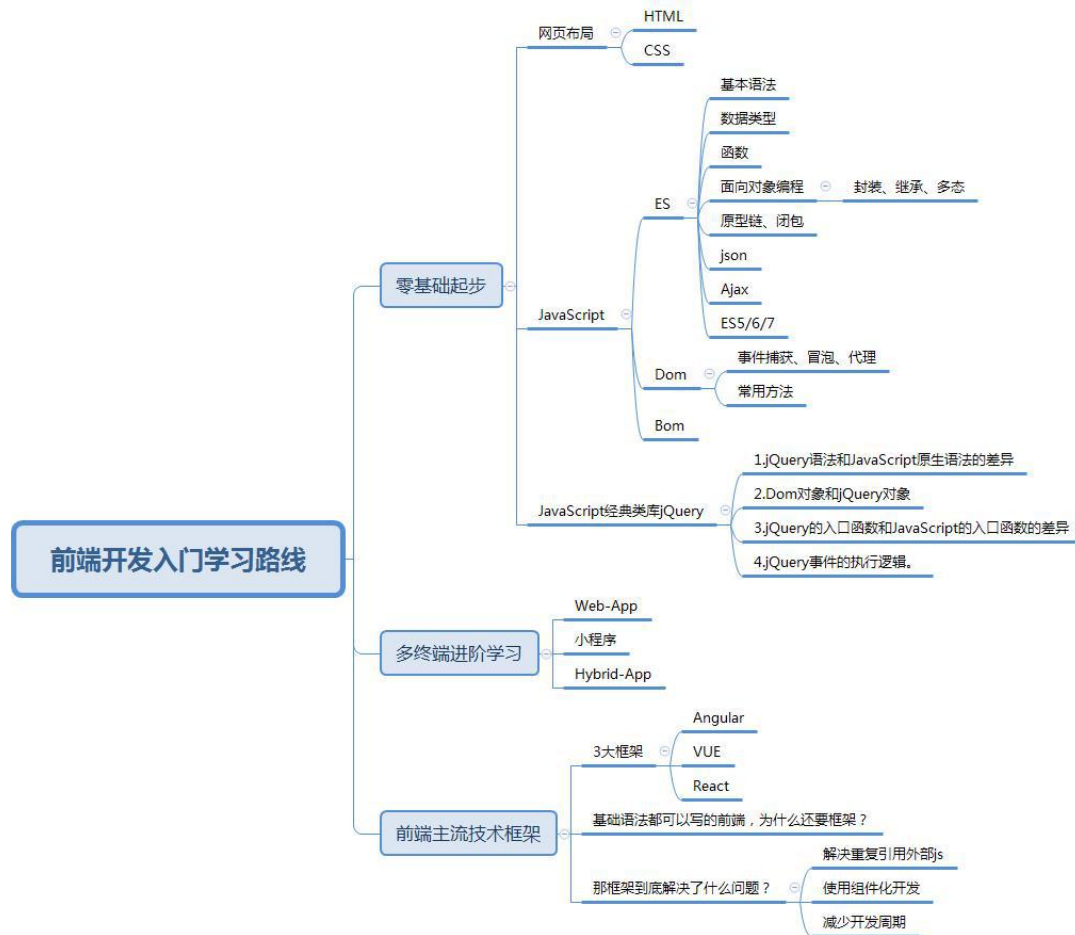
前端开发入门学习路线

零基础起步

网页布局
HTML
CSS

JavaScript
ES
基本语法
数据类型
函数
面向对象编程
封装、继承、多态
原型链、闭包
json
Ajax
ES5/6/7
Dom
事件捕获、冒泡、代理
常用方法
Bom

JavaScript经典类库jQuery
1.jQuery语法和JavaScript原生语法的差异
2.Dom对象和jQuery对象
3.jQuery的入口函数和JavaScript的入口函数的差异
4.jQuery事件的执行逻辑。

多终端进阶学习
Web-App
小程序
Hybrid-App

前端主流技术框架
3大框架
Angular
VUE
React
基础语法都可以写的前端，为什么还要框架？
那框架到底解决了什么问题？
解决重复引用外部js
使用组件化开发
减少开发周期